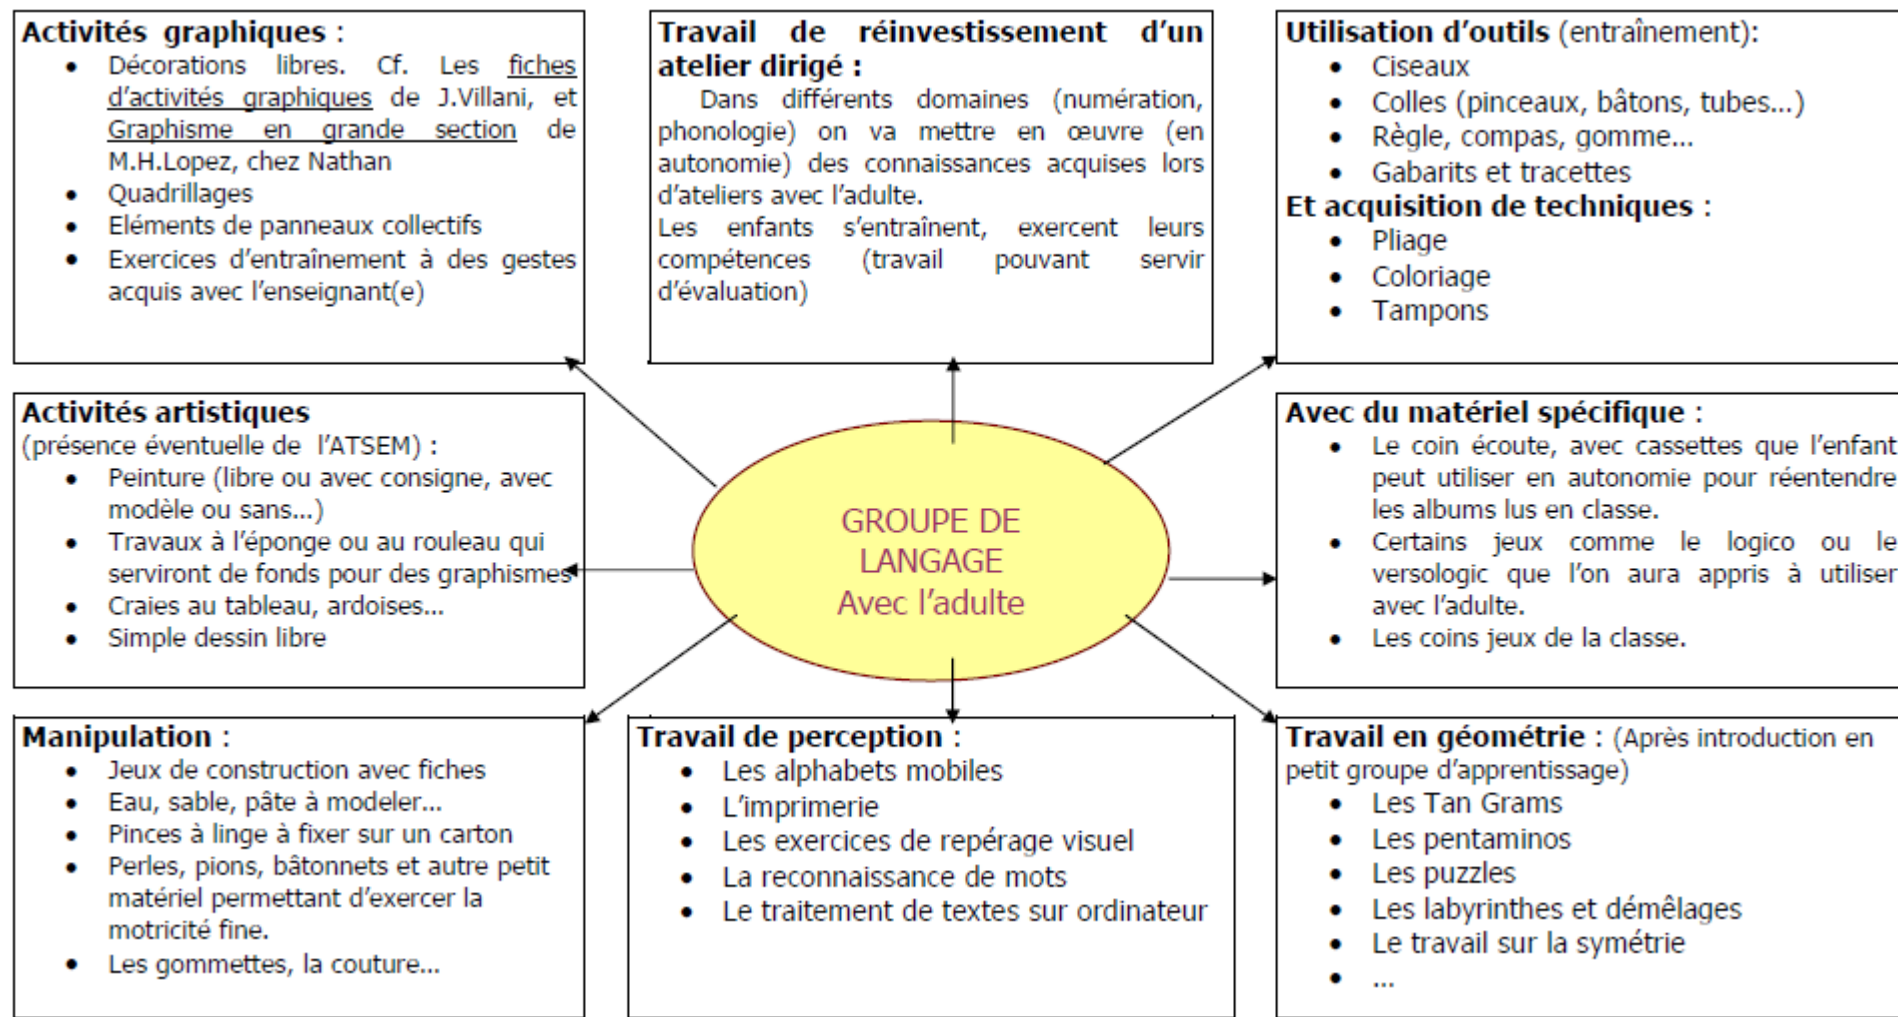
**Activités graphiques** :
- Décorations libres. Cf. Les fiches d'activités graphiques de J.Villani, et Graphisme en grande section de M.H.Lopez, chez Nathan
- Quadrillages
- Eléments de panneaux collectifs
- Exercices d'entraînement à des gestes acquis avec l'enseignant(e)

**Travail de réinvestissement d'un atelier dirigé** :
Dans différents domaines (numération, phonologie) on va mettre en œuvre (en autonomie) des connaissances acquises lors d'ateliers avec l'adulte.
Les enfants s'entraînent, exercent leurs compétences (travail pouvant servir d'évaluation)

**Utilisation d'outils** (entraînement):
- Ciseaux
- Colles (pinceaux, bâtons, tubes…)
- Règle, compas, gomme…
- Gabarits et tracettes

**Et acquisition de techniques** :
- Pliage
- Coloriage
- Tampons

**Activités artistiques**
(présence éventuelle de l'ATSEM) :
- Peinture (libre ou avec consigne, avec modèle ou sans…)
- Travaux à l'éponge ou au rouleau qui serviront de fonds pour des graphismes
- Craies au tableau, ardoises…
- Simple dessin libre

GROUPE DE LANGAGE
Avec l'adulte

**Avec du matériel spécifique** :
- Le coin écoute, avec cassettes que l'enfant peut utiliser en autonomie pour réentendre les albums lus en classe.
- Certains jeux comme le logico ou le versologic que l'on aura appris à utiliser avec l'adulte.
- Les coins jeux de la classe.

**Manipulation** :
- Jeux de construction avec fiches
- Eau, sable, pâte à modeler…
- Pinces à linge à fixer sur un carton
- Perles, pions, bâtonnets et autre petit matériel permettant d'exercer la motricité fine.
- Les gommettes, la couture…

**Travail de perception** :
- Les alphabets mobiles
- L'imprimerie
- Les exercices de repérage visuel
- La reconnaissance de mots
- Le traitement de textes sur ordinateur

**Travail en géométrie** : (Après introduction en petit groupe d'apprentissage)
- Les Tan Grams
- Les pentaminos
- Les puzzles
- Les labyrinthes et démêlages
- Le travail sur la symétrie
- …